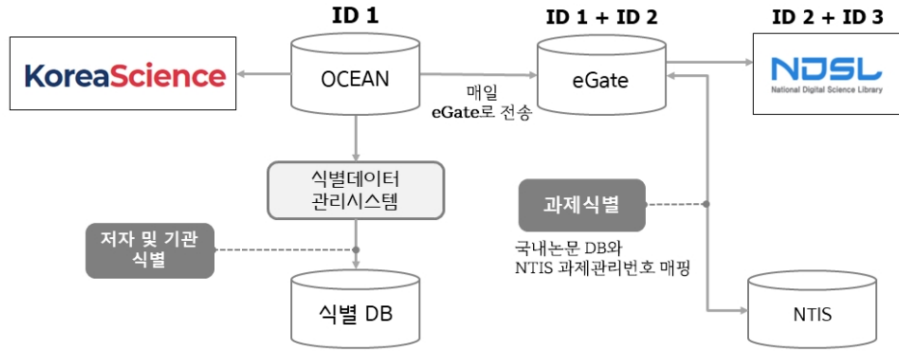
ID 1

ID 1 + ID 2

ID 2 + ID 3

KoreaScience

OCEAN

매일 eGate로 전송

eGate

NDSL
National Digital Science Library

식별데이터 관리시스템

과제식별

저자 및 기관 식별

국내논문 DB와 NTIS 과제관리번호 매핑

식별 DB

NTIS